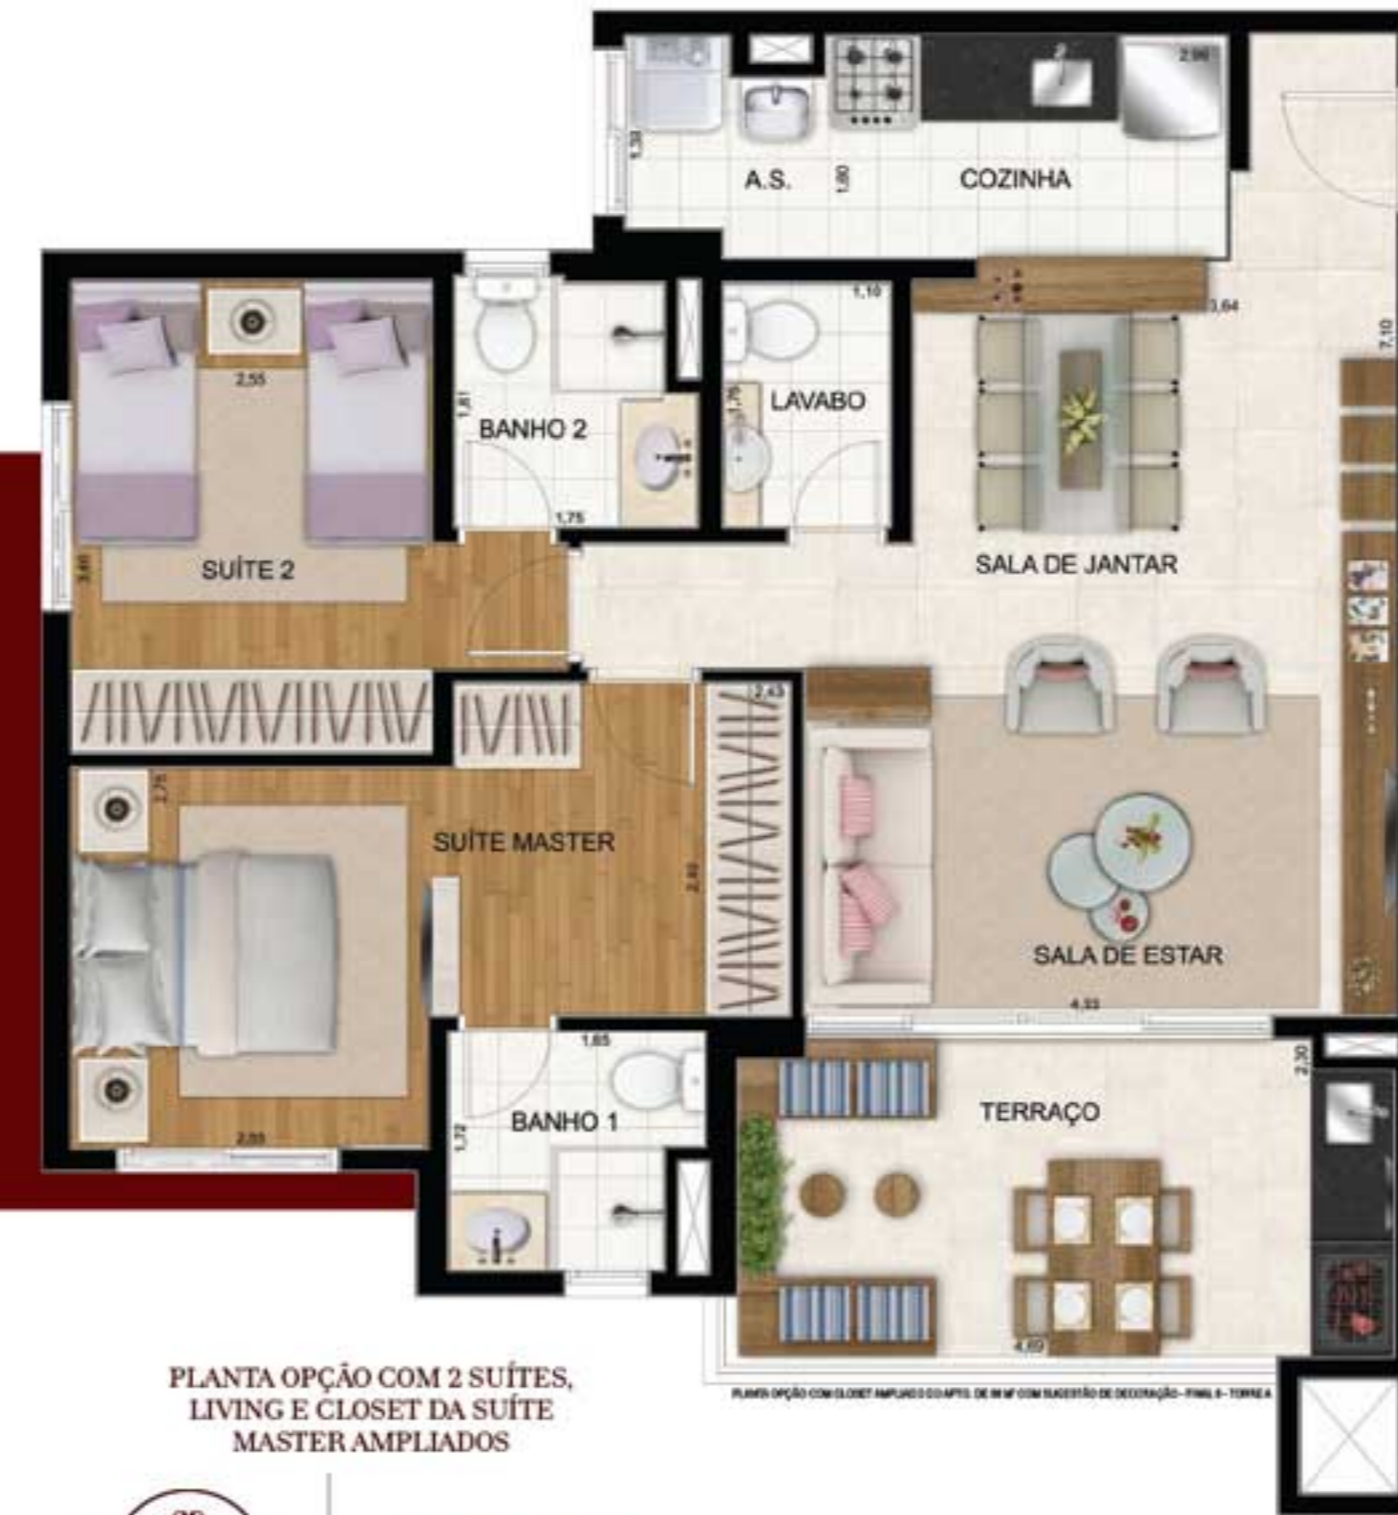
2,90
1,30
A.S.
1,60
COZINHA
1,10
3,64
7,10
2,55
1,81
BANHO 2
1,76
LAVABO
1,75
3,60
SUÍTE 2
SALA DE JANTAR
2,43
2,75
SUÍTE MASTER
2,40
SALA DE ESTAR
4,33
1,65
2,30
1,72
BANHO 1
TERRAÇO
2,85
4,69
PLANTA OPÇÃO COM 2 SUÍTES, LIVING E CLOSET DA SUÍTE MASTER AMPLIADOS
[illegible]